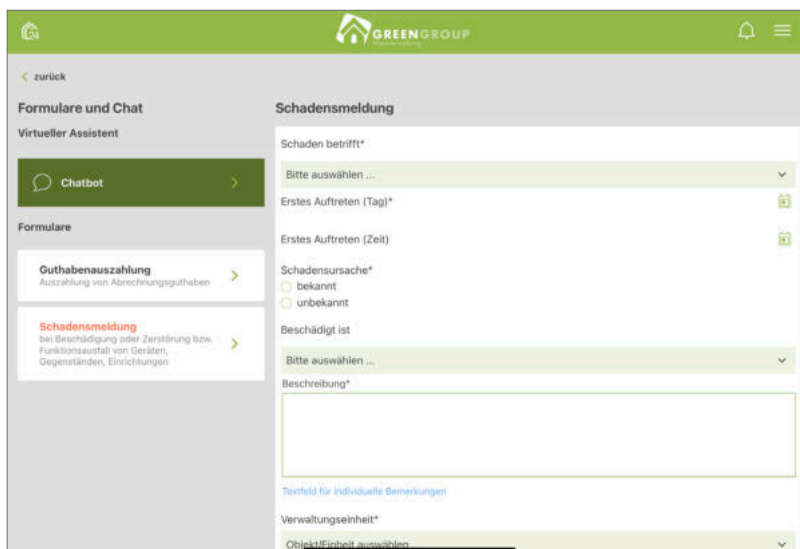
GREENGROUP
Hausverwaltung

< zurück

Formulare und Chat

Virtueller Assistent

Chatbot

Formulare

Guthabenauszahlung
Auszahlung von Abrechnungsguthaben

Schadensmeldung
bei Beschädigung oder Zerstörung bzw. Funktionsausfall von Geräten, Gegenständen, Einrichtungen

Schadensmeldung

Schaden betrifft*

Bitte auswählen ...

Erstes Auftreten (Tag)*

Erstes Auftreten (Zeit)

Schadensursache*
bekannt
unbekannt

Beschädigt ist

Bitte auswählen ...

Beschreibung*

Textfeld für individuelle Bemerkungen

Verwaltungseinheit*

Objekt/Einheit auswählen